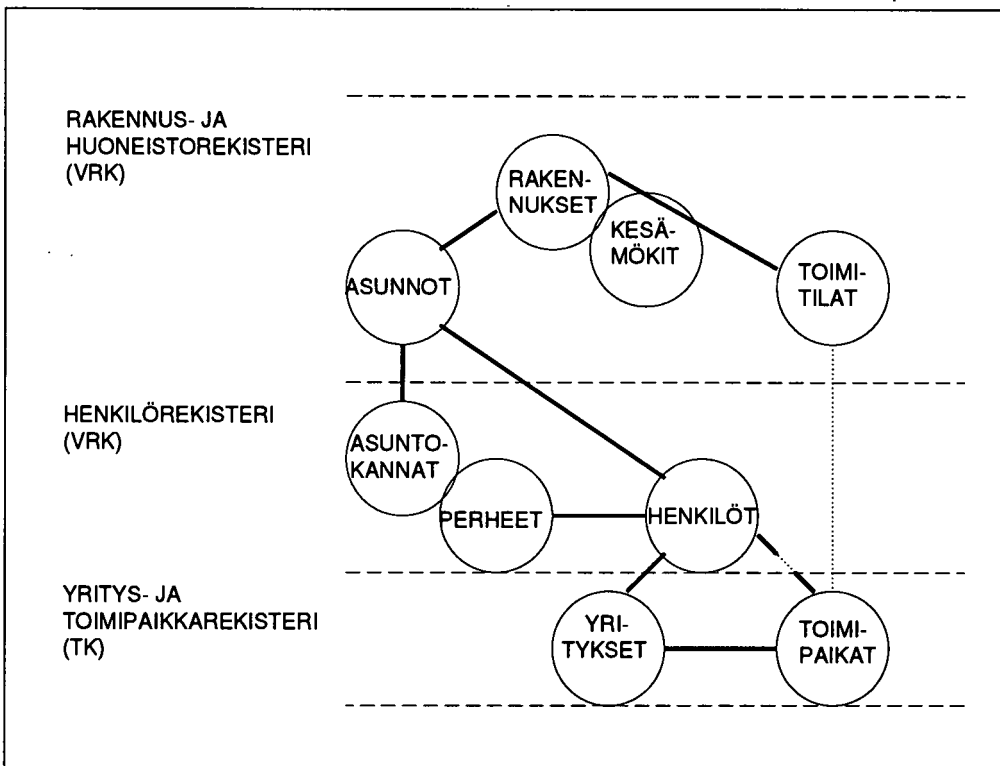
RAKENNUS- JA HUONEISTOREKISTERI (VRK)

RAKENNUKSET

KESÄMÖKIT

ASUNNOT

TOIMITILAT

HENKILÖREKISTERI (VRK)

ASUNTOKANNAT

PERHEET

HENKILÖT

YRITYS- JA TOIMIPAIKKAREKISTERI (TK)

YRITYKSET

TOIMIPAIKAT